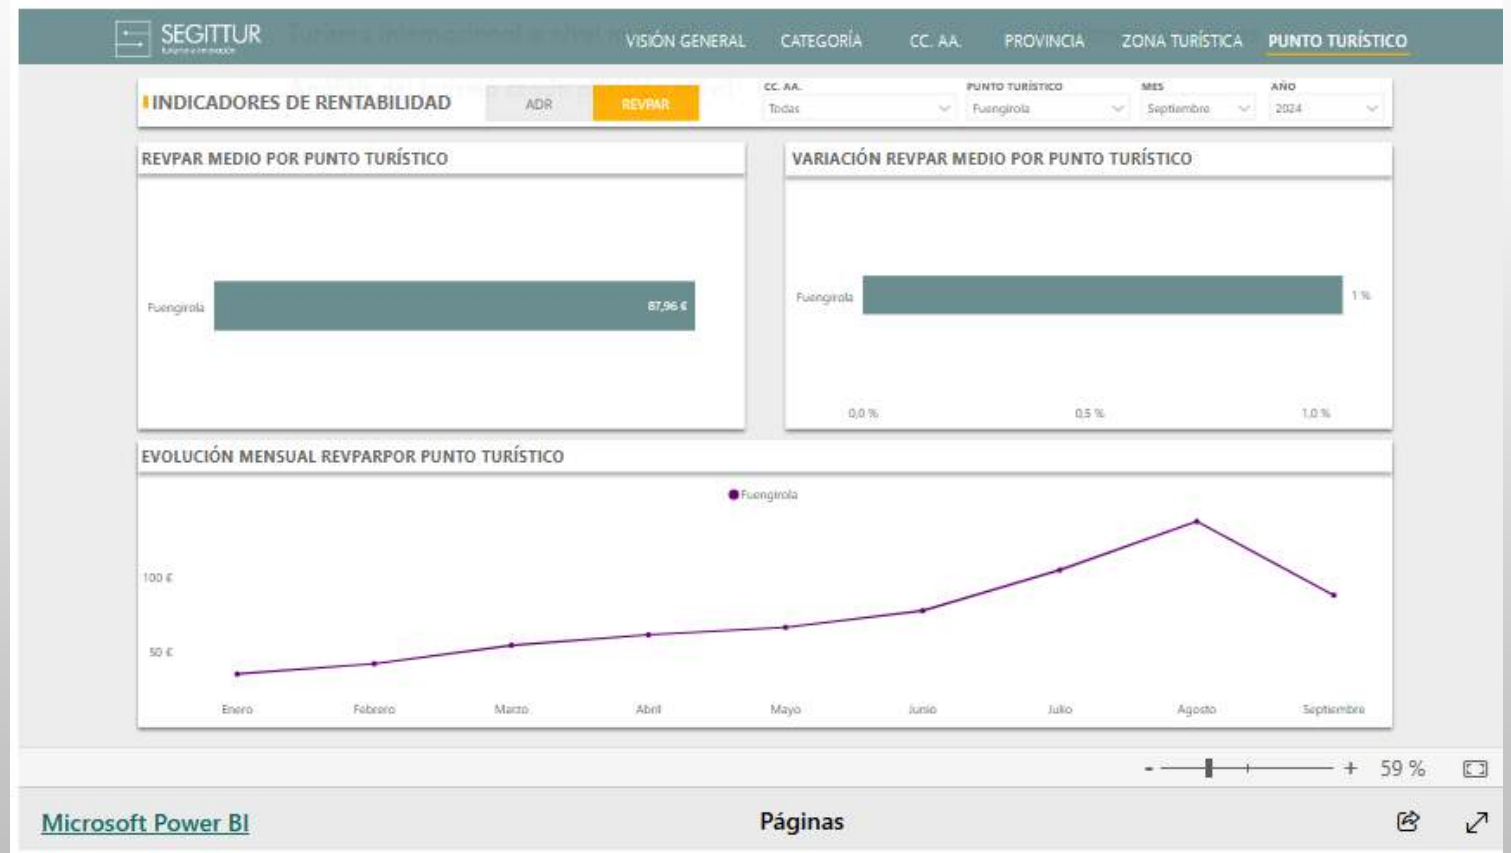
SEGITTUR
Turismo e innovación

VISIÓN GENERAL CATEGORÍA CC. AA. PROVINCIA ZONA TURÍSTICA PUNTO TURÍSTICO

INDICADORES DE RENTABILIDAD
ADR REVPAR

CC. AA.
Todas
PUNTO TURÍSTICO
Fuengirola
MES
Septiembre
AÑO
2024

REVPAR MEDIO POR PUNTO TURÍSTICO

Fuengirola 87,96 €

VARIACIÓN REVPAR MEDIO POR PUNTO TURÍSTICO

Fuengirola 1 %

0,0 % 0,5 % 1,0 %

EVOLUCIÓN MENSUAL REVPARPOR PUNTO TURÍSTICO

Fuengirola

100 €
50 €

Enero Febrero Marzo Abril Mayo Junio Julio Agosto Septiembre

- + 59 %

Microsoft Power BI
Páginas